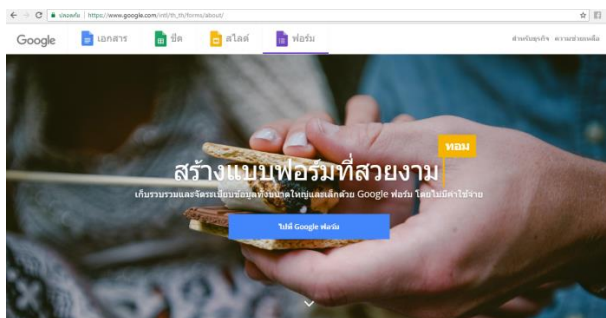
ปลอดภัย | https://www.google.com/intl/th_th/forms/about/

Google เอกสาร ชีต สไลด์ ฟอร์ม

สำหรับธุรกิจ ความช่วยเหลือ

หอม

สร้างแบบฟอร์มที่สวยงาม

เก็บรวบรวมและจัดระเบียบข้อมูลทั้งขนาดใหญ่และเล็กด้วย Google ฟอร์ม โดยไม่มีค่าใช้จ่าย

ไปที่ Google ฟอร์ม